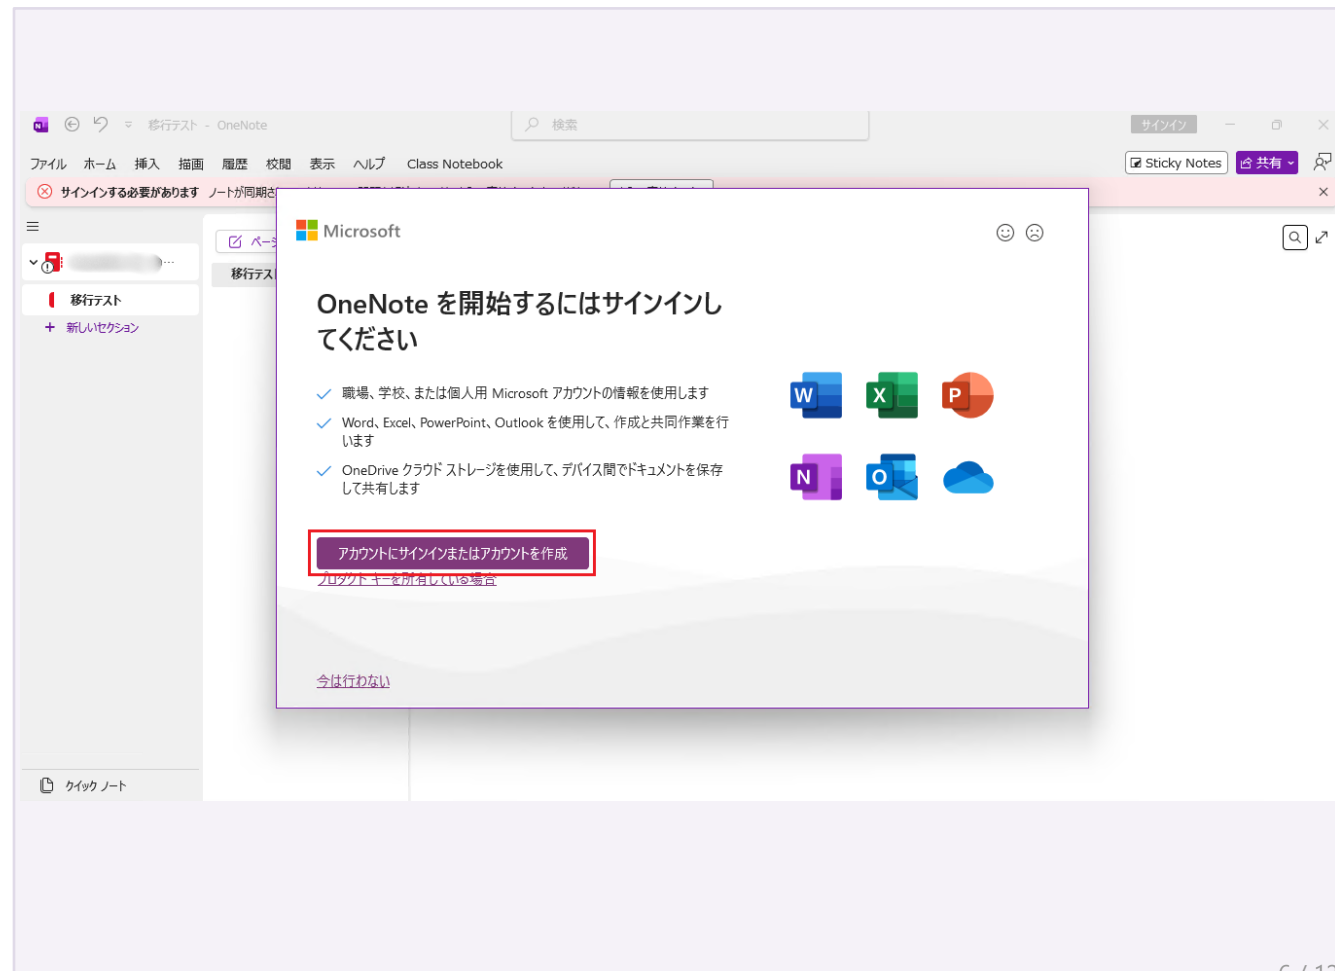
移行テスト - OneNote

検索

サインイン

ファイル ホーム 挿入 描画 履歴 校閲 表示 ヘルプ Class Notebook

Sticky Notes 共有

サインインする必要があります ノートが同期さ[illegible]

ペー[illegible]

移行テス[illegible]

移行テスト

新しいセクション

クイック ノート

Microsoft

OneNote を開始するにはサインインしてください

職場、学校、または個人用 Microsoft アカウントの情報を使用します

Word、Excel、PowerPoint、Outlook を使用して、作成と共同作業を行います

OneDrive クラウド ストレージを使用して、デバイス間でドキュメントを保存して共有します

W X P N O

アカウントにサインインまたはアカウントを作成

プロダクト キーを所有している場合

今は行わない